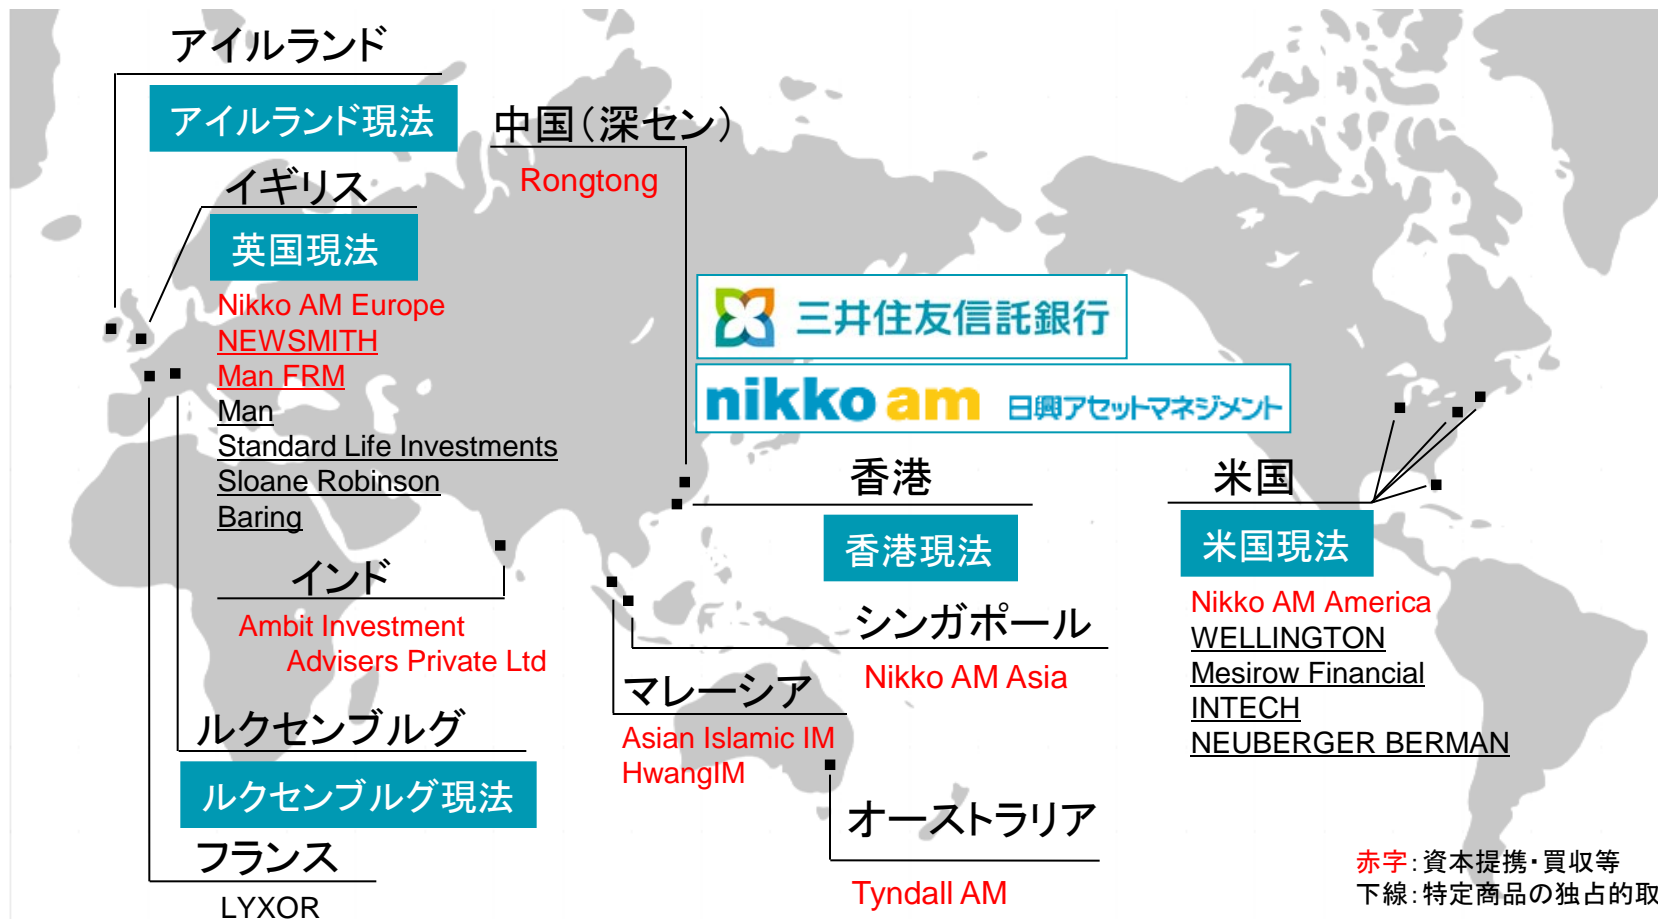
アイルランド

アイルランド現法

イギリス

英国現法

Nikko AM Europe
NEWSMITH
Man FRM
Man
Standard Life Investments
Sloane Robinson
Baring

インド

Ambit Investment Advisers Private Ltd

ルクセンブルグ

ルクセンブルグ現法

フランス

LYXOR

中国（深セン）

Rongtong

三井住友信託銀行

nikko am 日興アセットマネジメント

香港

香港現法

シンガポール

Nikko AM Asia

マレーシア

Asian Islamic IM
HwangIM

オーストラリア

Tyndall AM

米国

米国現法

Nikko AM America
WELLINGTON
Mesirow Financial
INTECH
NEUBERGER BERMAN

赤字：資本提携・買収等
下線：特定商品の独占的取